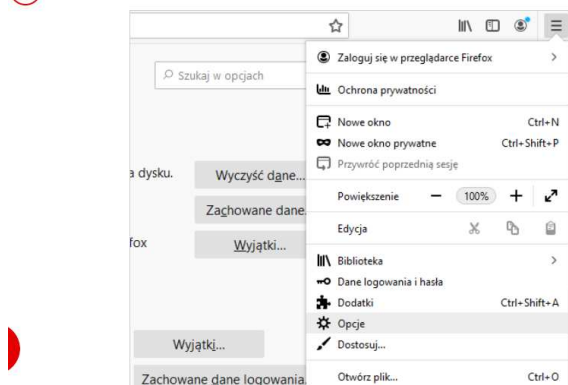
Szukaj w opcjach

a dysku.

Wyczyść dane...

Zachowane dane

fox

Wyjątki...

Wyjątki...

Zachowane dane logowania

Zaloguj się w przeglądarce Firefox >

Ochrona prywatności

Nowe okno Ctrl+N

Nowe okno prywatne Ctrl+Shift+P

Przywróć poprzednią sesję

Powiększenie — 100% +

Edycja

Biblioteka >

Dane logowania i hasła

Dodatki Ctrl+Shift+A

Opcje

Dostosuj...

Otwórz plik... Ctrl+O